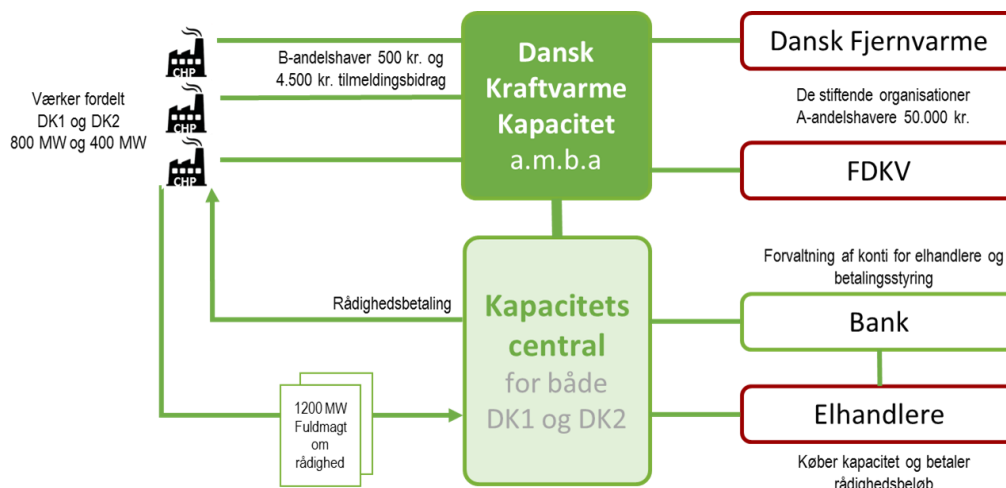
CHP
CHP
CHP

Værker fordelt DK1 og DK2 800 MW og 400 MW

B-andelshaver 500 kr. og 4.500 kr. tilmeldingsbidrag

Dansk Kraftvarme Kapacitet a.m.b.a

Dansk Fjernvarme

De stiftende organisationer A-andelshavere 50.000 kr.

FDKV

Rådighedsbetaling

Kapacitets central for både DK1 og DK2

Forvaltning af konti for elhandlere og betalingsstyring

Bank

1200 MW Fuldmagt om rådighed

Elhandlere

Køber kapacitet og betaler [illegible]